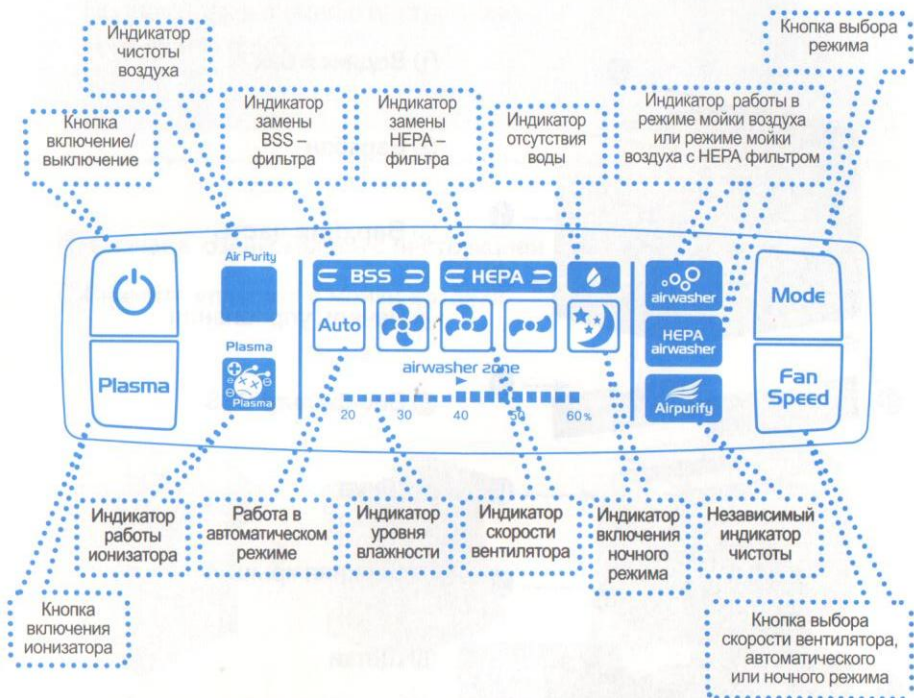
Индикатор чистоты воздуха

Кнопка выбора режима

Кнопка включение/ выключение

Индикатор замены BSS – фильтра

Индикатор замены HEPA – фильтра

Индикатор отсутствия воды

Индикатор работы в режиме мойки воздуха или режиме мойки воздуха с HEPA фильтром

Air Purity

BSS

HEPA

Mode

Plasma

Auto

airwasher

HEPA airwasher

Airpurify

Fan Speed

Plasma

airwasher zone

20 30 40 50 60%

Индикатор работы ионизатора

Работа в автоматическом режиме

Индикатор уровня влажности

Индикатор скорости вентилятора

Индикатор включения ночного режима

Независимый индикатор чистоты

Кнопка включения ионизатора

Кнопка выбора скорости вентилятора, автоматического или ночного режима